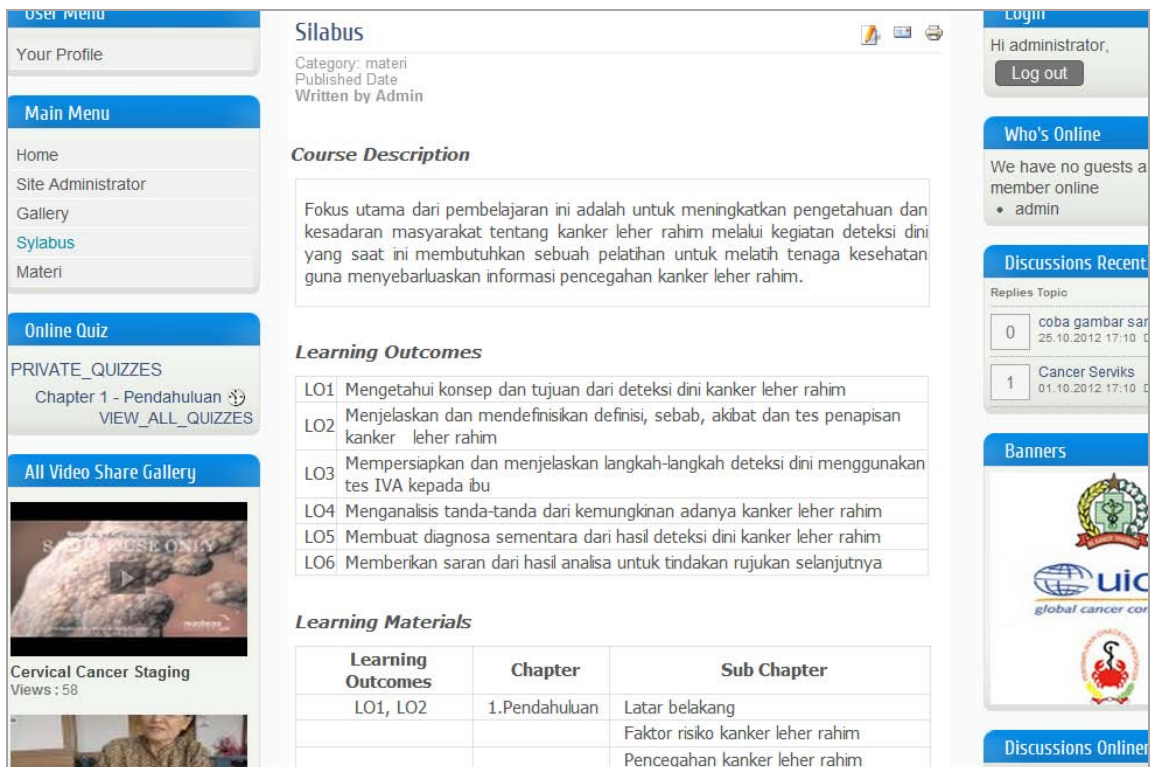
User Menu

Your Profile

Main Menu

Home
Site Administrator
Gallery
Sylabus
Materi

Online Quiz

PRIVATE_QUIZZES
Chapter 1 - Pendahuluan
VIEW_ALL_QUIZZES

All Video Share Gallery

Cervical Cancer Staging
Views : 58

Silabus

Category: materi
Published Date
Written by Admin

Course Description

Fokus utama dari pembelajaran ini adalah untuk meningkatkan pengetahuan dan kesadaran masyarakat tentang kanker leher rahim melalui kegiatan deteksi dini yang saat ini membutuhkan sebuah pelatihan untuk melatih tenaga kesehatan guna menyebarluaskan informasi pencegahan kanker leher rahim.

Learning Outcomes

| | |
|---|---|
| LO1 | Mengetahui konsep dan tujuan dari deteksi dini kanker leher rahim |
| LO2 | Menjelaskan dan mendefinisikan definisi, sebab, akibat dan tes penapisan kanker leher rahim |
| LO3 | Mempersiapkan dan menjelaskan langkah-langkah deteksi dini menggunakan tes IVA kepada ibu |
| LO4 | Menganalisis tanda-tanda dari kemungkinan adanya kanker leher rahim |
| LO5 | Membuat diagnosa sementara dari hasil deteksi dini kanker leher rahim |
| LO6 | Memberikan saran dari hasil analisa untuk tindakan rujukan selanjutnya |

Learning Materials

| Learning Outcomes | Chapter | Sub Chapter |
|---|---|---|
| LO1, LO2 | 1.Pendahuluan | Latar belakang |
| | | Faktor risiko kanker leher rahim |
| | | Pencegahan kanker leher rahim |

Login

Hi administrator,
Log out

Who's Online

We have no guests a
member online
• admin

Discussions Recent

Replies Topic
0 coba gambar sar
25.10.2012 17:10
1 Cancer Serviks
01.10.2012 17:10

Banners

uic
global cancer co

Discussions Online